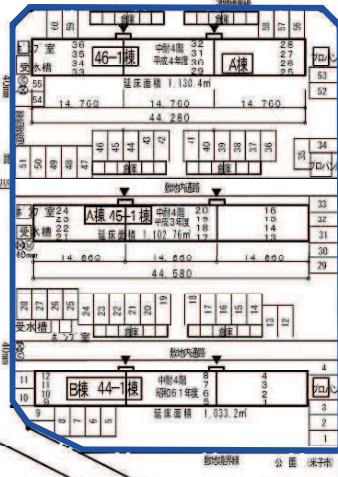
59
58
駐輪場
ポンプ室
受水槽
46-1棟
中層4階
平成4年度
32
31
30
29
A棟
26
25
24
23
28
27
プロパン
63
62
55
54
延床面積 1,130.4㎡
14,760
14,760
14,760
44,280
51
50
49
48
47
46
45
44
43
42
41
40
39
38
37
36
35
34
プロパン
敷地内通路
ポンプ室
受水槽
A棟 45-1棟
中層4階
平成3年度
24
23
22
21
20
19
18
17
16
15
14
13
33
32
31
延床面積 1,102.76㎡
14,660
14,660
14,660
30
29
44,580
28
27
26
25
24
23
22
21
20
19
18
17
16
15
14
13
12
受水槽
ポンプ室
駐輪場
敷地内通路
11
10
12
B棟 44-1棟
中層4階
昭和61年度
8
7
6
5
4
3
2
1
プロパン
5
4
3
2
1
9
延床面積 1,033.2㎡
敷地境界線
公園 (米子市)